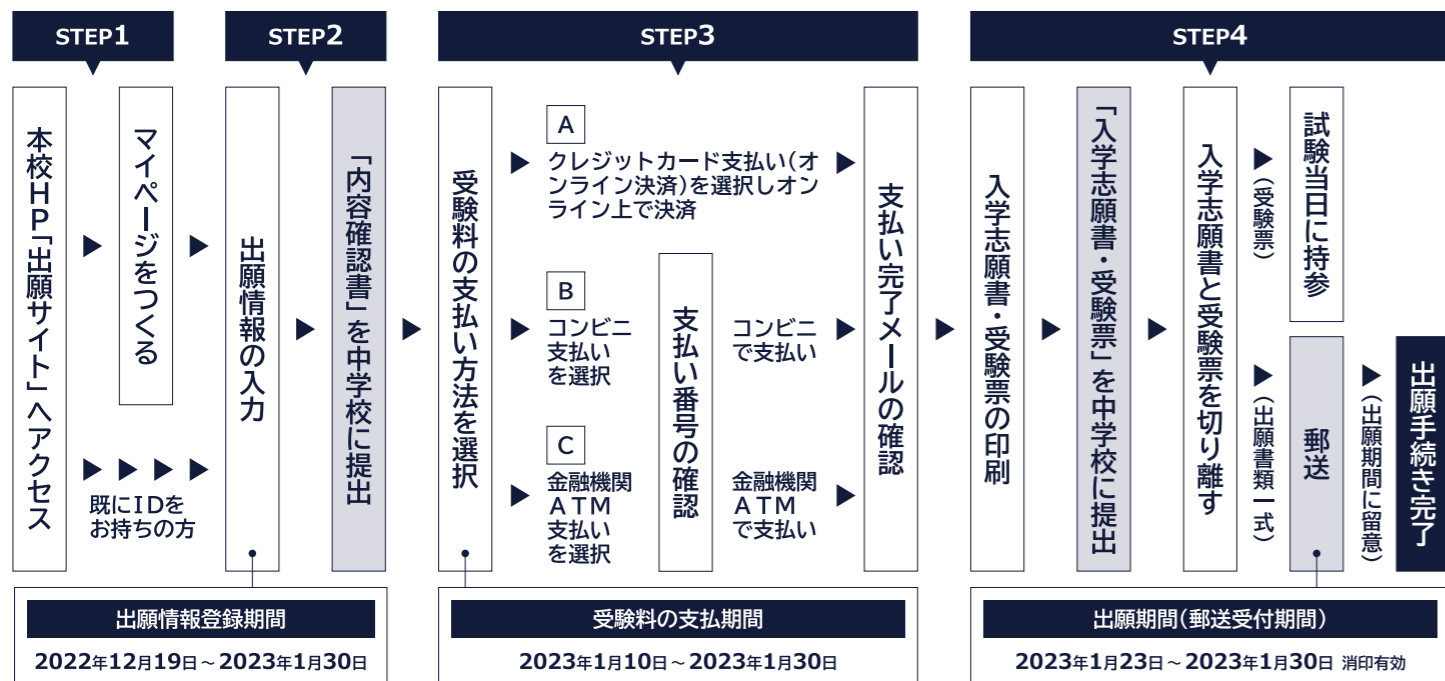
STEP1

本校HP「出願サイト」へアクセス

マイページをつくる

既にIDをお持ちの方

STEP2

出願情報の入力

「内容確認書」を中学校に提出

出願情報登録期間

2022年12月19日～2023年1月30日

STEP3

受験料の支払い方法を選択

A

クレジットカード支払い(オンライン決済)を選択しオンライン上で決済

B

コンビニ支払いを選択

支払い番号の確認

コンビニで支払い

C

金融機関ATM支払いを選択

金融機関ATMで支払い

支払い完了メールの確認

受験料の支払期間

2023年1月10日～2023年1月30日

STEP4

入学志願書・受験票の印刷

「入学志願書・受験票」を中学校に提出

入学志願書と受験票を切り離す

(受験票)

試験当日に持参

(出願書類一式)

郵送

(出願期間に留意)

出願手続き完了

出願期間(郵送受付期間)

2023年1月23日～2023年1月30日 消印有効